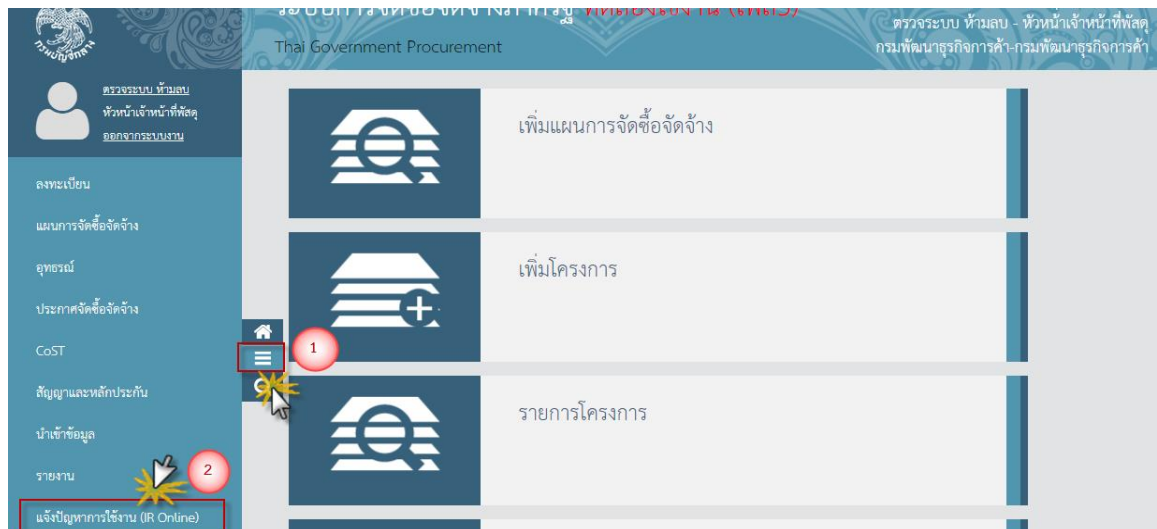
กรมบัญชีกลาง

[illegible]

Thai Government Procurement

ตรวจระบบ ห้ามลบ - หัวหน้าเจ้าหน้าที่พัสดุ
กรมพัฒนาธุรกิจการค้า-กรมพัฒนาธุรกิจการค้า

ตรวจระบบ ห้ามลบ
หัวหน้าเจ้าหน้าที่พัสดุ
ออกจากระบบงาน

ลงทะเบียน

แผนการจัดซื้อจัดจ้าง

อุทธรณ์

ประกาศจัดซื้อจัดจ้าง

CoST

สัญญาและหลักประกัน

นำเข้าข้อมูล

รายงาน

แจ้งปัญหาการใช้งาน (IR Online)

1

2

เพิ่มแผนการจัดซื้อจัดจ้าง

เพิ่มโครงการ

รายการโครงการ